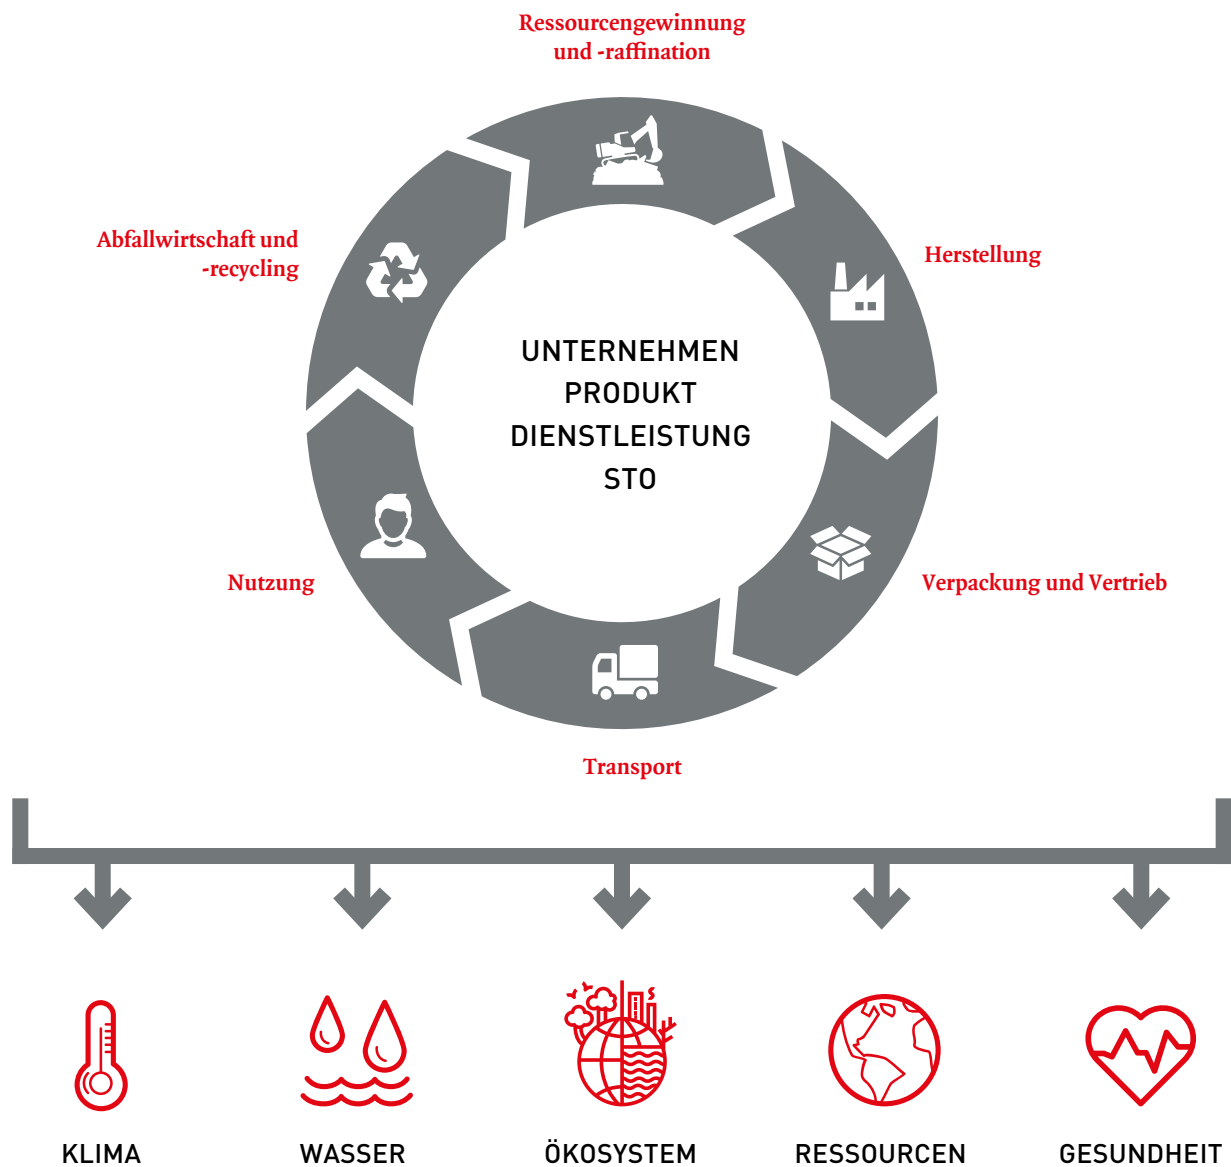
Ressourcengewinnung und -raffination

Herstellung

Verpackung und Vertrieb

Transport

Nutzung

Abfallwirtschaft und -recycling

UNTERNEHMEN
PRODUKT
DIENSTLEISTUNG
STO

KLIMA

WASSER

ÖKOSYSTEM

RESSOURCEN

GESUNDHEIT